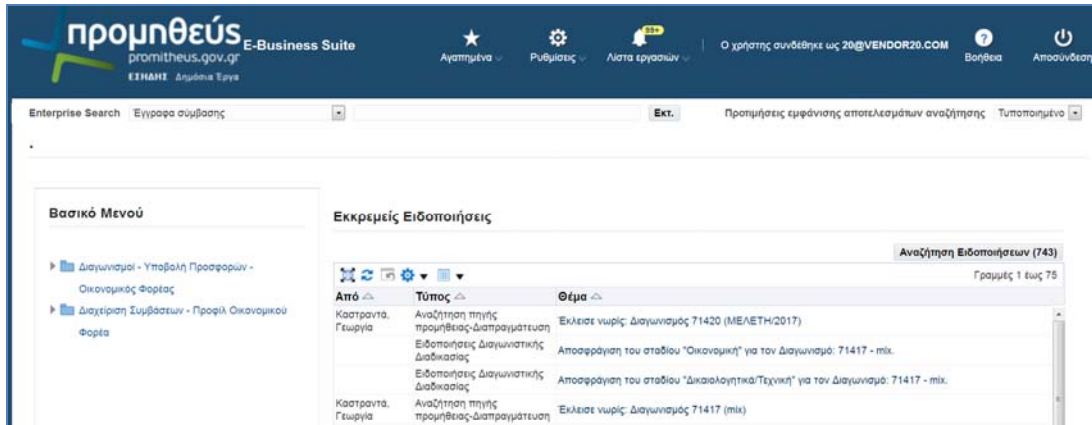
προμηθεύς E-Business Suite
promitheus.gov.gr
ΕΣΗΔΗΣ Δημόσια Έργα

Αγαπημένα
Ρυθμίσεις
99+
Λίστα εργασιών
Ο χρήστης συνδέθηκε ως 20@VENDOR20.COM
Βοήθεια
Αποσύνδεση

Enterprise Search Έγγραφα σύμβασης
Εκτ.
Προτιμήσεις εμφάνισης αποτελεσμάτων αναζήτησης Τυποποιημένο

Βασικό Μενού

Διαγωνισμοί - Υποβολή Προσφορών - Οικονομικός Φορέας
Διαχείριση Συμβάσεων - Προφίλ Οικονομικού Φορέα

Εκκρεμείς Ειδοποιήσεις

Αναζήτηση Ειδοποιήσεων (743)

Γραμμές 1 έως 75

| Από | Τύπος | Θέμα |
|---|---|---|
| Καστραντά, Γεωργία | Αναζήτηση πηγής προμήθειας-Διαπραγμάτευση | Έκλεισε νωρίς: Διαγωνισμός 71420 (ΜΕΛΕΤΗ/2017) |
| | Ειδοποιήσεις Διαγωνιστικής Διαδικασίας | Αποσφράγιση του σταδίου "Οικονομική" για τον Διαγωνισμό: 71417 - mix. |
| | Ειδοποιήσεις Διαγωνιστικής Διαδικασίας | Αποσφράγιση του σταδίου "Δικαιολογητικά/Τεχνική" για τον Διαγωνισμό: 71417 - mix. |
| Καστραντά, Γεωργία | Αναζήτηση πηγής προμήθειας-Διαπραγμάτευση | Έκλεισε νωρίς: Διαγωνισμός 71417 (mix) |